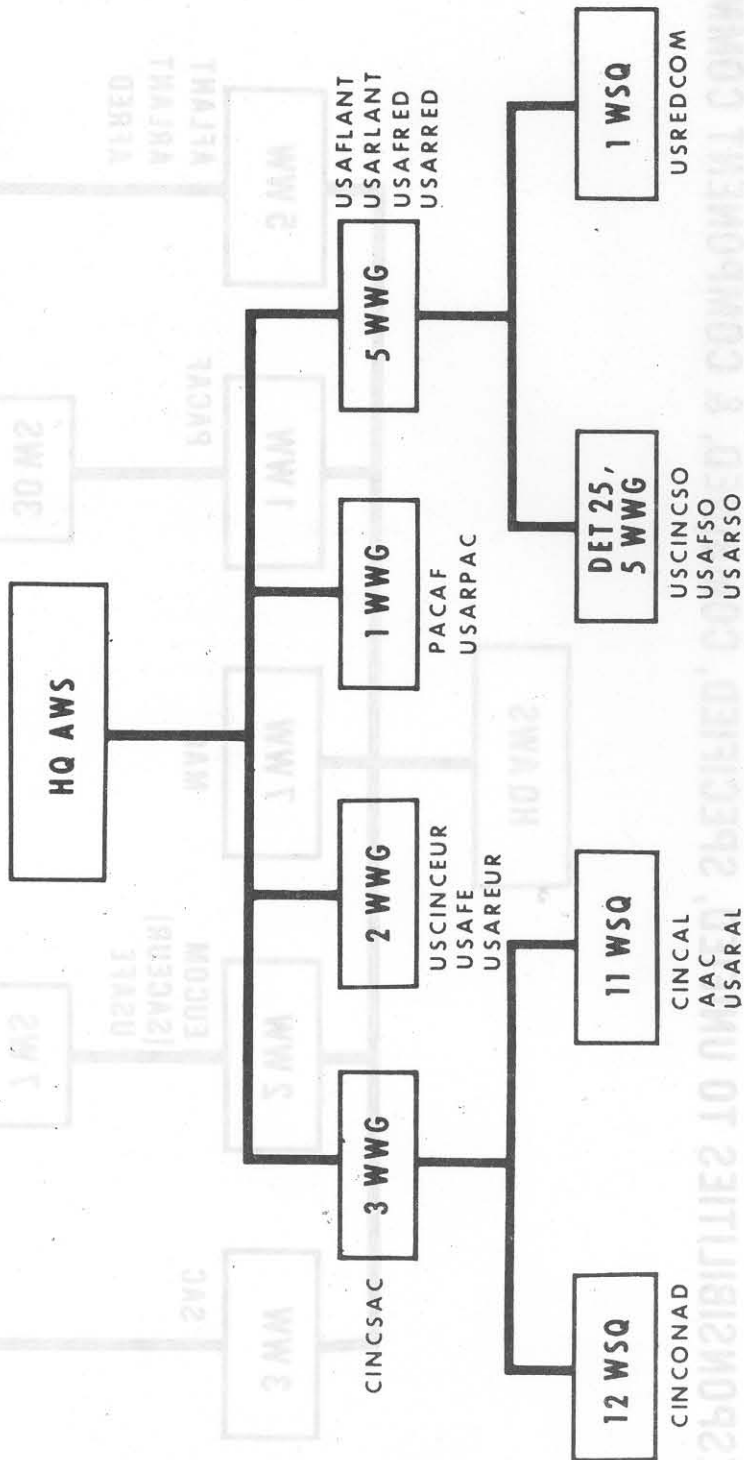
HQ AWS

3 WWG
CINCSAC

2 WWG
USCINCEUR
USAFE
USAREUR

1 WWG
PACAF
USARPAC

5 WWG
USAFLANT
USARLANT
USAFRED
USARRED

12 WSQ
CINCONAD

11 WSQ
CINCAL
AAC
USARAL

DET 25, 5 WWG
USCINCSO
USAFSO
USARSO

1 WSQ
USREDCOM